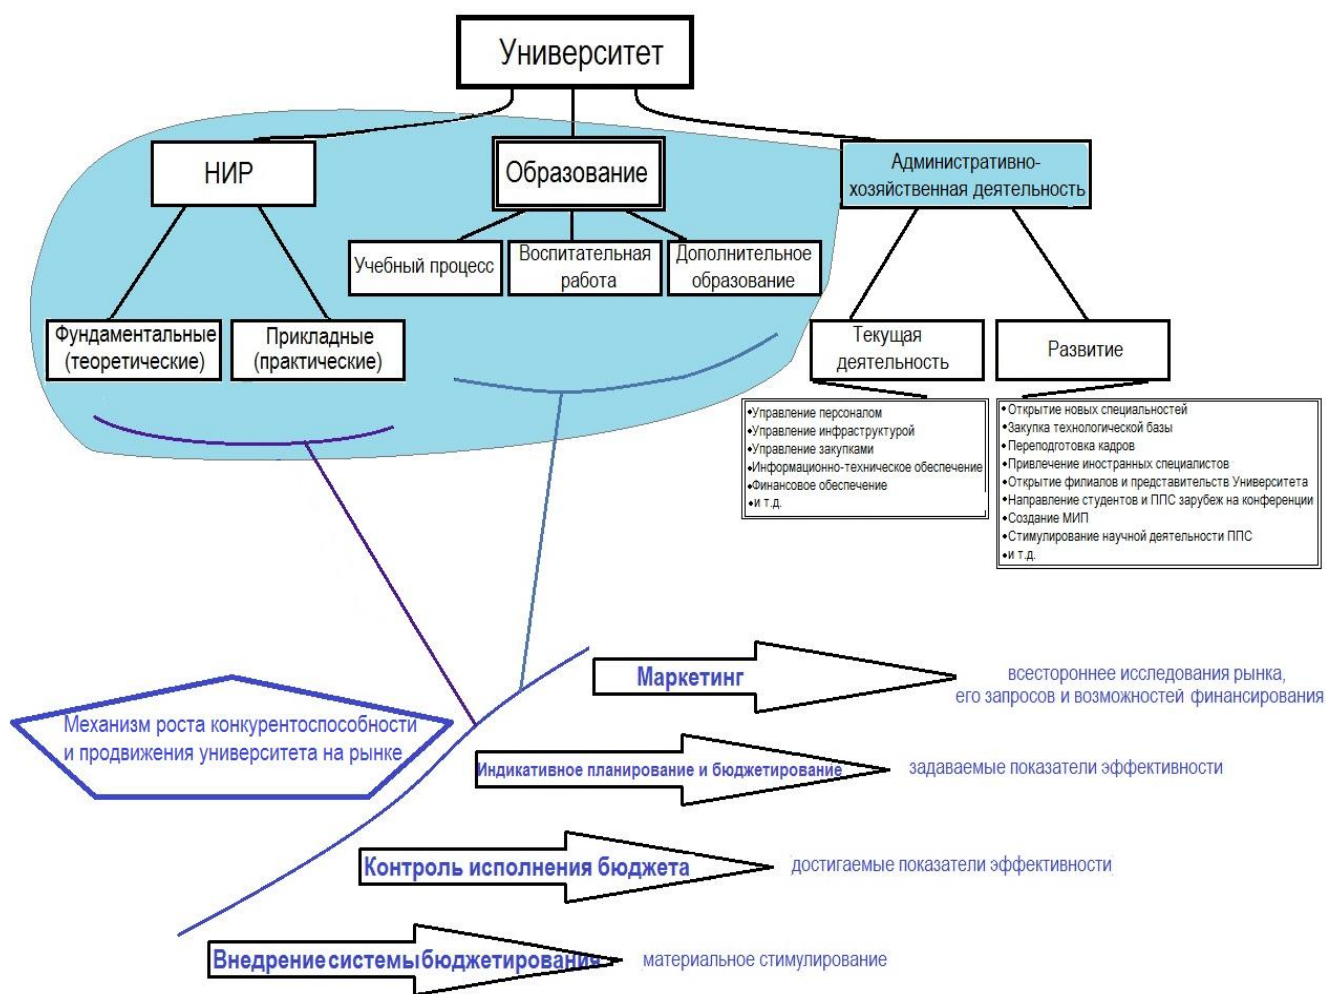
Университет

НИР

Образование

Административно-хозяйственная деятельность

Фундаментальные (теоретические)

Прикладные (практические)

Учебный процесс

Воспитательная работа

Дополнительное образование

Текущая деятельность

Развитие

•Управление персоналом
•Управление инфраструктурой
•Управление закупками
•Информационно-техническое обеспечение
•Финансовое обеспечение
•и т.д.

•Открытие новых специальностей
•Закупка технологической базы
•Переподготовка кадров
•Привлечение иностранных специалистов
•Открытие филиалов и представительств Университета
•Направление студентов и ППС зарубеж на конференции
•Создание МИП
•Стимулирование научной деятельности ППС
•и т.д.

Механизм роста конкурентоспособности и продвижения университета на рынке

Маркетинг

всестороннее исследования рынка, его запросов и возможностей финансирования

Индикативное планирование и бюджетирование

задаваемые показатели эффективности

Контроль исполнения бюджета

достигаемые показатели эффективности

Внедрение системы бюджетирования

материальное стимулирование